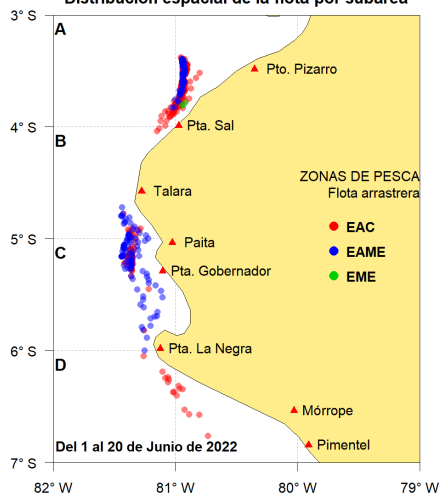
Distribución espacial de la flota por subárea

3° S
4° S
5° S
6° S
7° S

82° W
81° W
80° W
79° W

A
B
C
D

Pto. Pizarro
Pta. Sal
Talara
Paita
Pta. Gobernador
Pta. La Negra
Mórrope
Pimentel

ZONAS DE PESCA
Flota arrastrera
EAC
EAME
EME

Del 1 al 20 de Junio de 2022